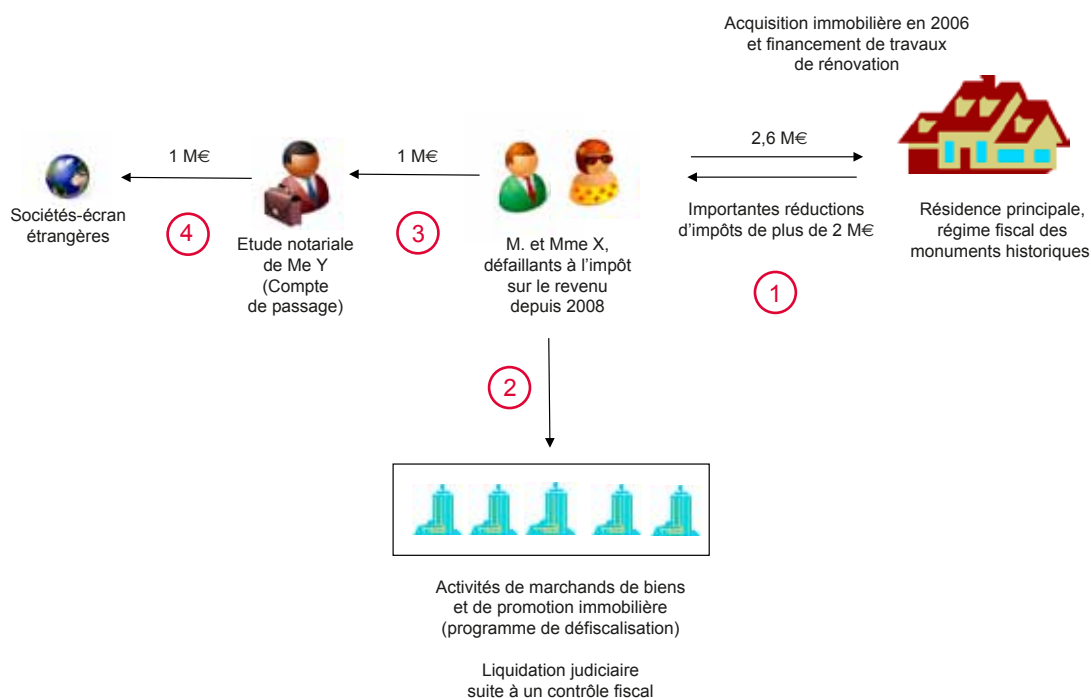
Acquisition immobilière en 2006
et financement de travaux
de rénovation

1 M€

1 M€

2,6 M€

Sociétés-écran
étrangères

4

Etude notariale
de Me Y
(Compte
de passage)

3

M. et Mme X,
défaillants à l'impôt
sur le revenu
depuis 2008

Importantes réductions
d'impôts de plus de 2 M€

1

Résidence principale,
régime fiscal des
monuments historiques

2

Activités de marchands de biens
et de promotion immobilière
(programme de défiscalisation)

Liquidation judiciaire
suite à un contrôle fiscal